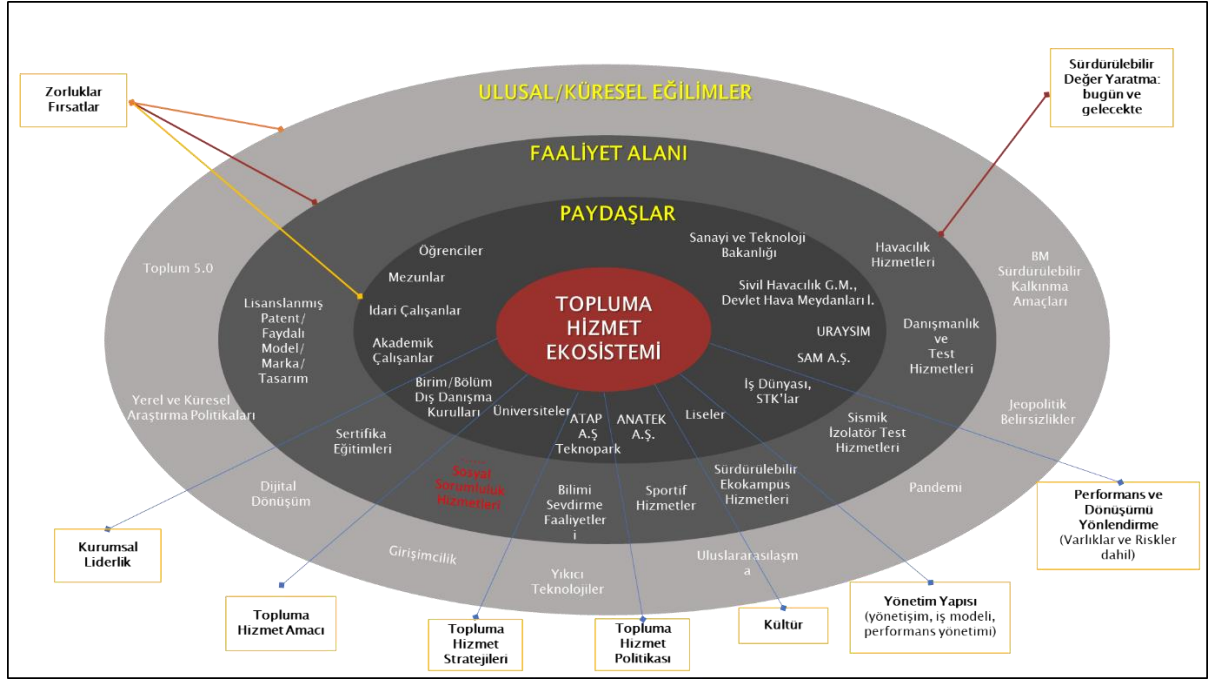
Zorluklar Fırsatlar

Sürdürülebilir Değer Yaratma: bugün ve gelecekte

ULUSAL/KÜRESEL EĞİLİMLER

FAALİYET ALANI

PAYDAŞLAR

Öğrenciler

Mezunlar

İdari Çalışanlar

Akademik Çalışanlar

Sanayi ve Teknoloji Bakanlığı

Sivil Havacılık G.M., Devlet Hava Meydanları İ.

URAYSIM

SAM A.Ş.

TOPLUMA HİZMET EKOSİSTEMİ

Birim/Bölüm Dış Danışma Kurulları

Üniversiteler

ATAP A.Ş Teknopark

ANATEK A.Ş.

Liseler

İş Dünyası, STK'lar

Havacılık Hizmetleri

Danışmanlık ve Test Hizmetleri

Sismik İzolatör Test Hizmetleri

Lisanslanmış Patent/ Faydalı Model/ Marka/ Tasarım

Sertifika Eğitimleri

Sosyal Sorumluluk Hizmetleri

Bilimi Sevdirme Faaliyetler i

Sportif Hizmetler

Sürdürülebilir Ekokampus Hizmetleri

Toplum 5.0

Yerel ve Küresel Araştırma Politikaları

Dijital Dönüşüm

Girişimcilik

Yıkıcı Teknolojiler

Uluslararasılaşm a

Pandemi

Jeopolitik Belirsizlikler

BM Sürdürülebilir Kalkınma Amaçları

Kurumsal Liderlik

Topluma Hizmet Amacı

Topluma Hizmet Stratejileri

Topluma Hizmet Politikası

Kültür

Yönetim Yapısı (yönetişim, iş modeli, performans yönetimi)

Performans ve Dönüşümü Yönlendirme (Varlıklar ve Riskler dahil)